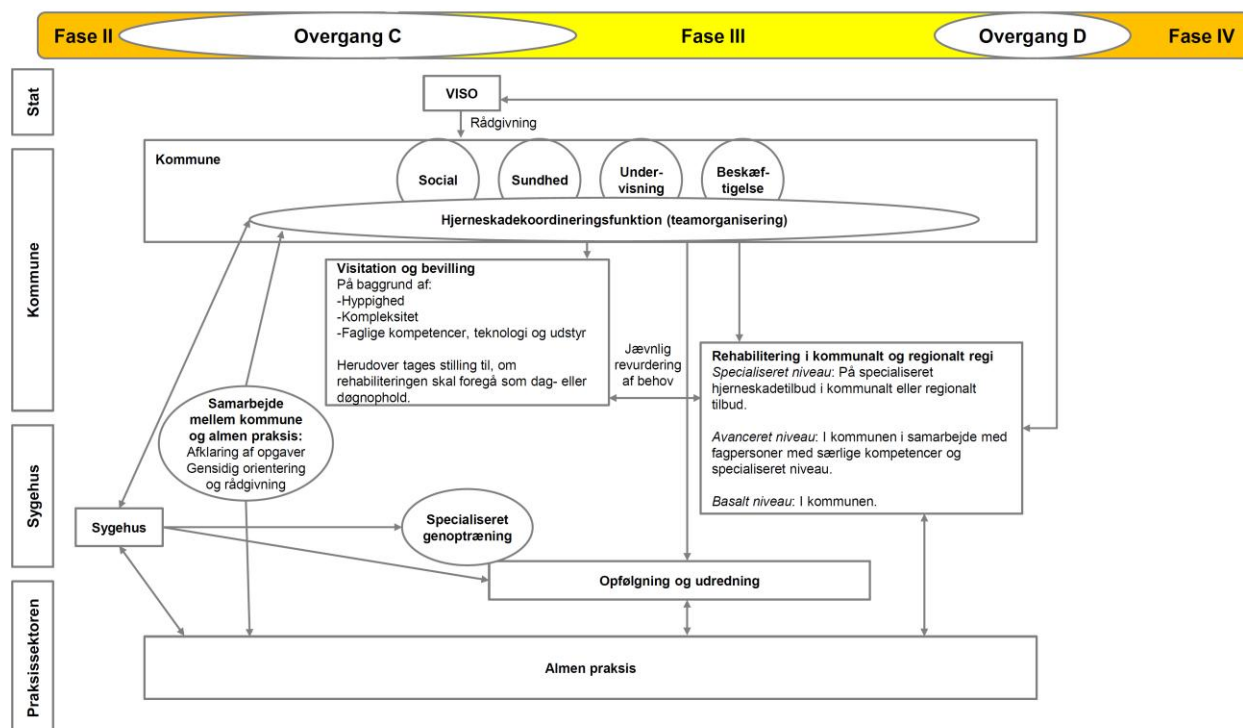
Fase II
Overgang C
Fase III
Overgang D
Fase IV

Stat
Kommune
Sygehus
Praksissektoren

VISO
Rådgivning

Kommune
Social
Sundhed
Undervisning
Beskæftigelse
Hjerneskadekoordineringsfunktion (teamorganisering)

Visitation og bevilling
På baggrund af:
-Hyppighed
-Kompleksitet
-Faglige kompetencer, teknologi og udstyr

Herudover tages stilling til, om rehabiliteringen skal foregå som dag- eller døgnophold.

Jævnlig revurdering af behov

Rehabilitering i kommunalt og regionalt regi
*Specialiseret niveau*: På specialiseret hjerneskadetilbud i kommunalt eller regionalt tilbud.

*Avanceret niveau*: I kommunen i samarbejde med fagpersoner med særlige kompetencer og specialiseret niveau.

*Basalt niveau*: I kommunen.

Samarbejde mellem kommune og almen praksis:
Afklaring af opgaver
Gensidig orientering og rådgivning

Sygehus

Specialiseret genoptræning

Opfølgning og udredning

Almen praksis